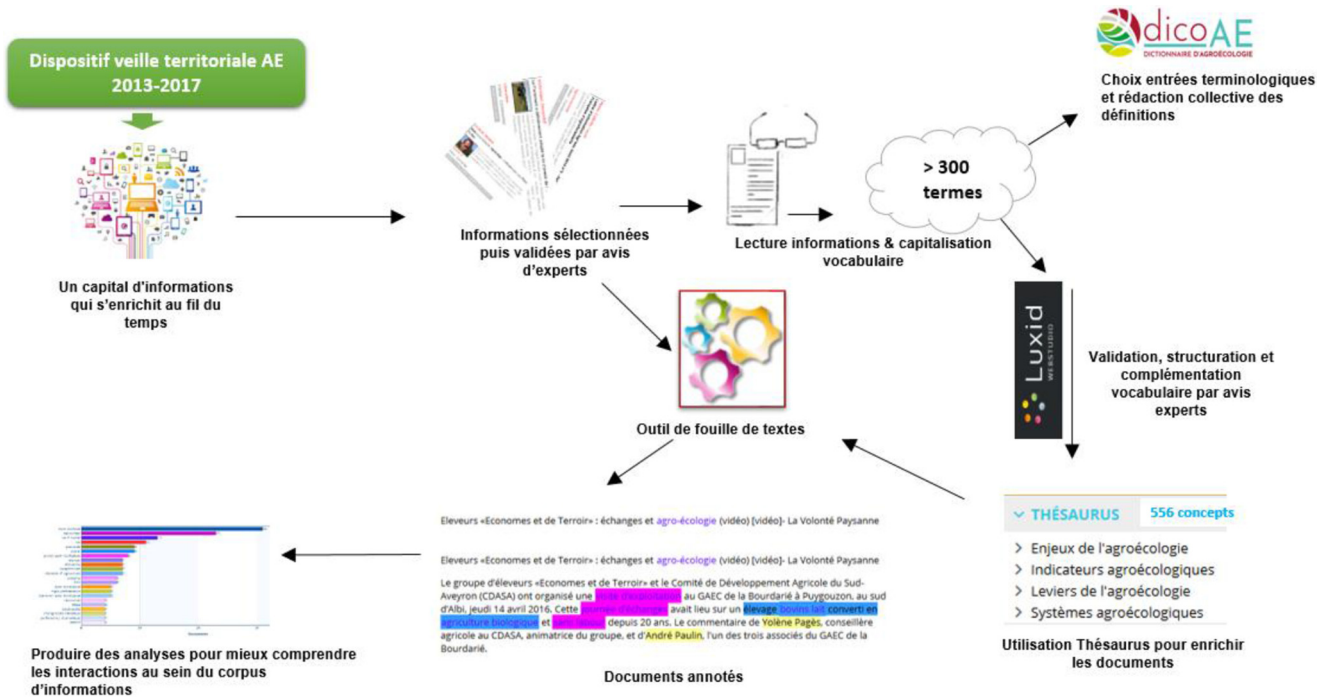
Dispositif veille territoriale AE 2013-2017

Un capital d'informations qui s'enrichit au fil du temps

Informations sélectionnées puis validées par avis d'experts

Lecture informations & capitalisation vocabulaire

> 300 termes

dicoAE
DICTIONNAIRE D'AGROÉCOLOGIE

Choix entrées terminologiques et rédaction collective des définitions

Luxid
WEBSTUDIO

Validation, structuration et complémentation vocabulaire par avis experts

Outil de fouille de textes

THÉSAURUS 556 concepts
Enjeux de l'agroécologie
Indicateurs agroécologiques
Leviers de l'agroécologie
Systèmes agroécologiques

Utilisation Thésaurus pour enrichir les documents

Eleveurs «Economes et de Terroir» : échanges et agro-écologie (vidéo) [vidéo]- La Volonté Paysanne

Eleveurs «Economes et de Terroir» : échanges et agro-écologie (vidéo) [vidéo]- La Volonté Paysanne

Le groupe d'éleveurs «Economes et de Terroir» et le Comité de Développement Agricole du Sud-Aveyron (CDASA) ont organisé une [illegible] au GAEC de la Bourdarié à Puygouzon, au sud d'Albi, jeudi 14 avril 2016. Cette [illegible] avait lieu sur un élevage bovins lait converti en agriculture biologique et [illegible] depuis 20 ans. Le commentaire de Yolène Pagès, conseillère agricole au CDASA, animatrice du groupe, et d'André Paulin, l'un des trois associés du GAEC de la Bourdarié.

Documents annotés

Produire des analyses pour mieux comprendre les interactions au sein du corpus d'informations